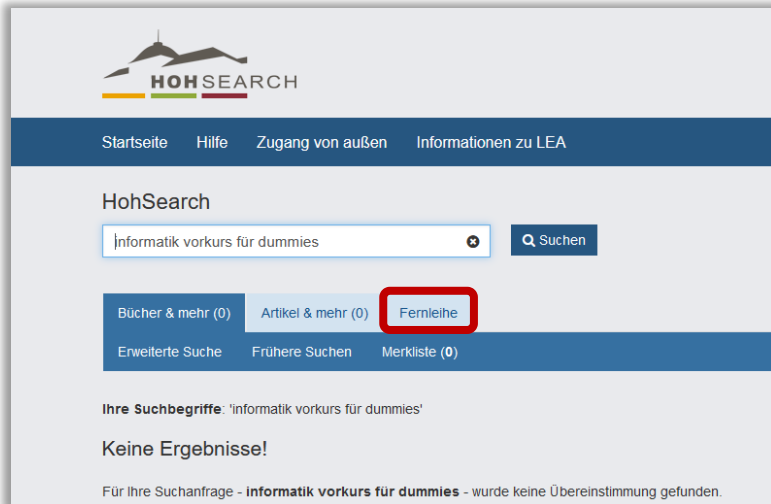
HOHSEARCH

Startseite Hilfe Zugang von außen Informationen zu LEA

HohSearch

informatik vorkurs für dummies

Suchen

Bücher & mehr (0) Artikel & mehr (0) Fernleihe

Erweiterte Suche Frühere Suchen Merkliste (0)

Ihre Suchbegriffe: 'informatik vorkurs für dummies'

Keine Ergebnisse!

Für Ihre Suchanfrage - informatik vorkurs für dummies - wurde keine Übereinstimmung gefunden.